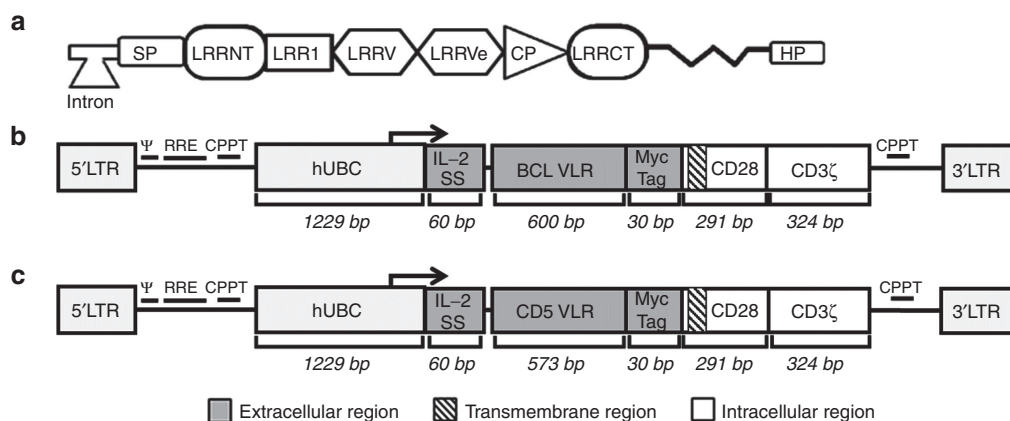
a

SP LRRNT LRR1 LRRV LRRVe CP LRRCT HP

Intron

b

5′LTR Ψ RRE CPPT hUBC IL–2 SS BCL VLR Myc Tag CD28 CD3ζ CPPT 3′LTR

1229 bp 60 bp 600 bp 30 bp 291 bp 324 bp

c

5′LTR Ψ RRE CPPT hUBC IL–2 SS CD5 VLR Myc Tag CD28 CD3ζ CPPT 3′LTR

1229 bp 60 bp 573 bp 30 bp 291 bp 324 bp

Extracellular region Transmembrane region Intracellular region